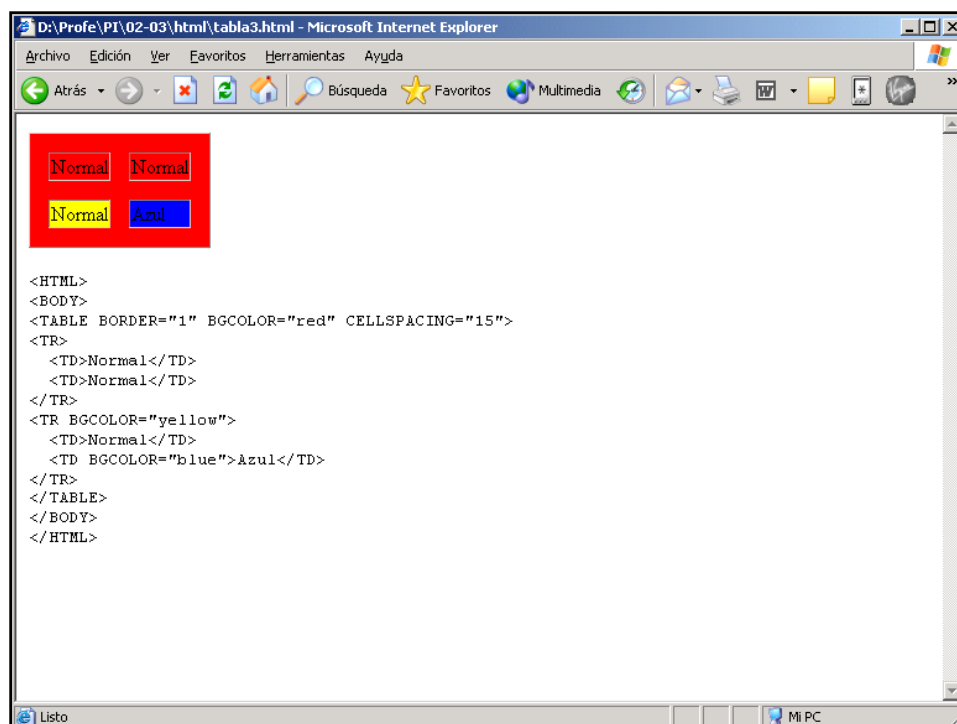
D:\Profe\PI\02-03\html\tabla3.html - Microsoft Internet Explorer

Archivo Edición Ver Favoritos Herramientas Ayuda

Atrás Búsqueda Favoritos Multimedia

| Normal | Normal |
|---|---|
| Normal | Azul |

<HTML>
<BODY>
<TABLE BORDER="1" BGCOLOR="red" CELLSPACING="15">
<TR>
<TD>Normal</TD>
<TD>Normal</TD>
</TR>
<TR BGCOLOR="yellow">
<TD>Normal</TD>
<TD BGCOLOR="blue">Azul</TD>
</TR>
</TABLE>
</BODY>
</HTML>

Listo

Mi PC